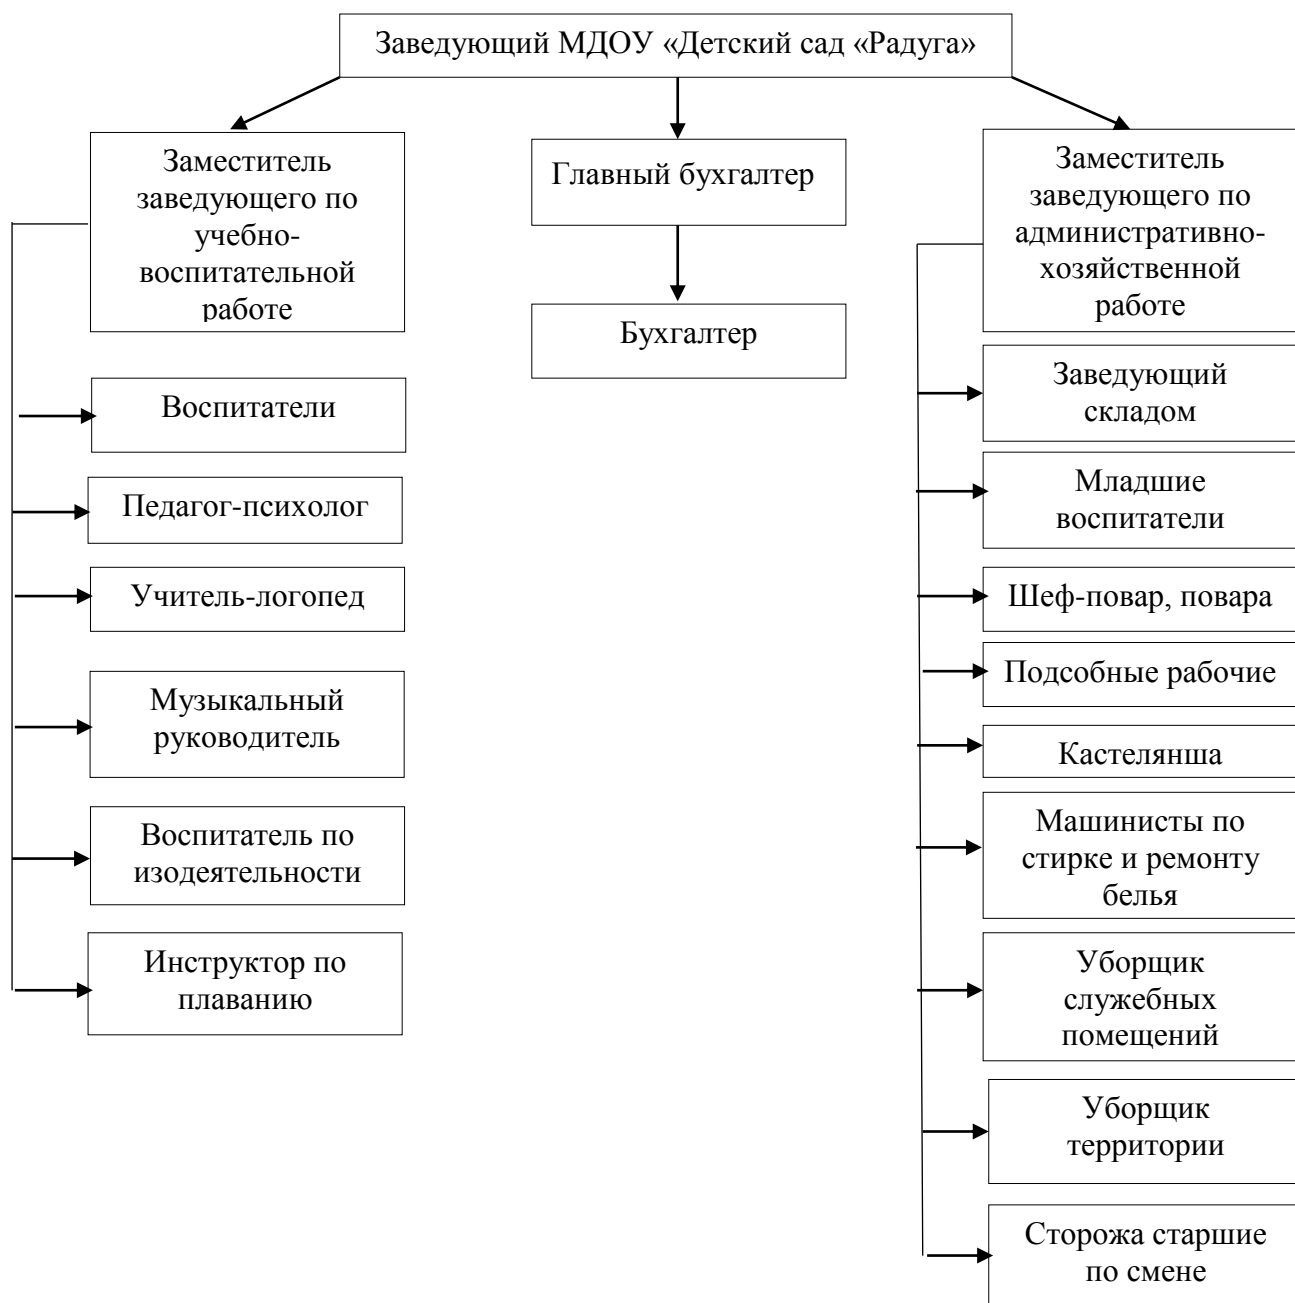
Заведующий МДОУ «Детский сад «Радуга»

Заместитель заведующего по учебно-воспитательной работе

Главный бухгалтер

Заместитель заведующего по административно-хозяйственной работе

Бухгалтер

Воспитатели

Педагог-психолог

Учитель-логопед

Музыкальный руководитель

Воспитатель по изодеятельности

Инструктор по плаванию

Заведующий складом

Младшие воспитатели

Шеф-повар, повара

Подсобные рабочие

Кастелянша

Машинисты по стирке и ремонту белья

Уборщик служебных помещений

Уборщик территории

Сторожа старшие по смене